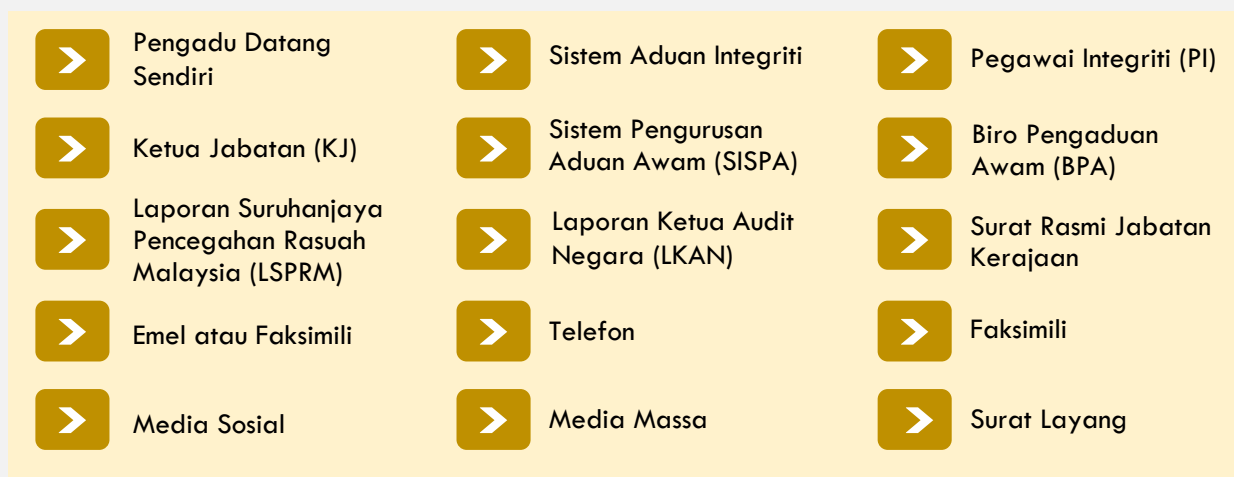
Pengadu Datang Sendiri

Sistem Aduan Integriti

Pegawai Integriti (PI)

Ketua Jabatan (KJ)

Sistem Pengurusan Aduan Awam (SISPA)

Biro Pengaduan Awam (BPA)

Laporan Suruhanjaya Pencegahan Rasuah Malaysia (LSPRM)

Laporan Ketua Audit Negara (LKAN)

Surat Rasmi Jabatan Kerajaan

Emel atau Faksimili

Telefon

Faksimili

Media Sosial

Media Massa

Surat Layang